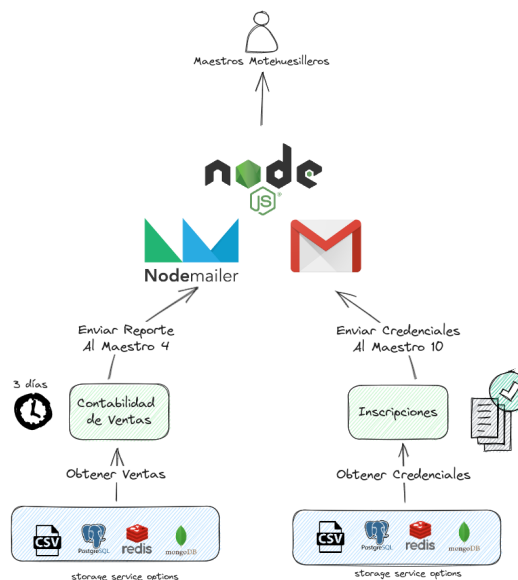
Maestros Motehuesilleros

node JS

Nodemailer

Enviar Reporte Al Maestro 4

Enviar Credenciales Al Maestro 10

3 días

Contabilidad de Ventas

Inscripciones

Obtener Ventas

Obtener Credenciales

CSV PostgreSQL redis mongoDB

storage service options

CSV PostgreSQL redis mongoDB

storage service options